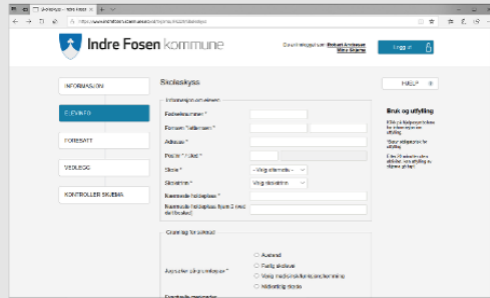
Indre Fosen kommune

Logg ut

INFORMASJON

ELEVINFO

FORESATT

VEDLEGG

KONTROLLER SKJEMA

Skoleskyss

HJELP

Fødselsnummer *

Fornavn / etternavn *

Adresse *

Postnr / sted *

Skole *

- Velg et skole -

Skoletrinn *

- Velg skoletrinn -

Nærmeste holdeplass *

Bruk og utfylling

Grunnlag for søknad

Avstand

Farlig skolevei

Varig medisinsk/skade/sykdom

Midlertidig skade